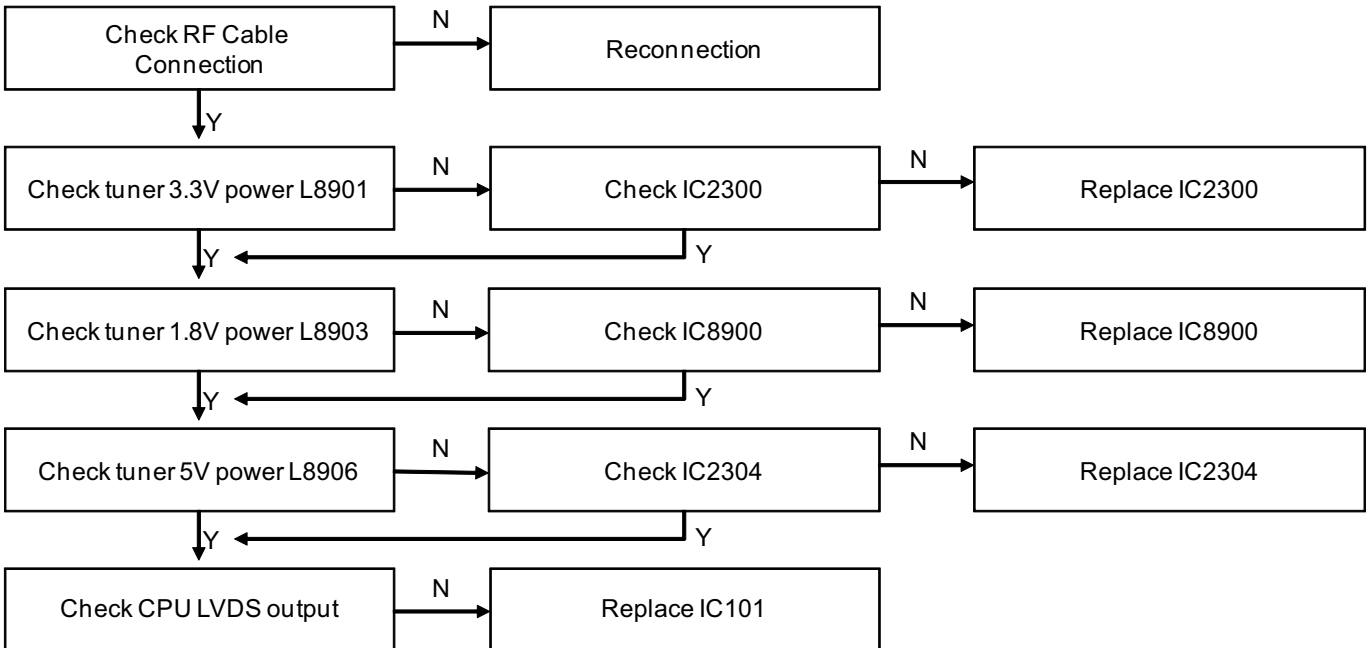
Check RF Cable Connection
N
Reconnection
Y
Check tuner 3.3V power L8901
N
Check IC2300
N
Replace IC2300
Y
Y
Check tuner 1.8V power L8903
N
Check IC8900
N
Replace IC8900
Y
Y
Check tuner 5V power L8906
N
Check IC2304
N
Replace IC2304
Y
Y
Check CPU LVDS output
N
Replace IC101